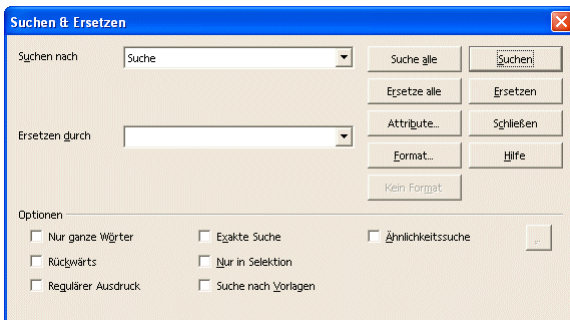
Suchen & Ersetzen

Suchen nach
Suche

Ersetzen durch

Suche alle
Suchen
Ersetze alle
Ersetzen
Attribute...
Schließen
Format...
Hilfe
Kein Format

Optionen
Nur ganze Wörter
Exakte Suche
Ähnlichkeitssuche
...
Rückwärts
Nur in Selektion
Regulärer Ausdruck
Suche nach Vorlagen